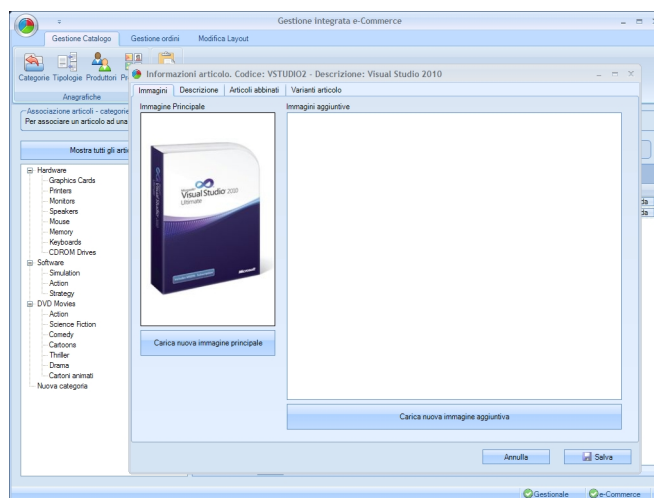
Gestione integrata e-Commerce

Gestione Catalogo | Gestione ordini | Modifica Layout

Categorie Tipologie Produttori Pr

Anagrafiche

Associazione articoli - categorie
Per associare un articolo ad una

Mostra tutti gli arti

Hardware
Graphics Cards
Printers
Monitors
Speakers
Mouse
Memory
Keyboards
CDROM Drives
Software
Simulation
Action
Strategy
DVD Movies
Action
Science Fiction
Comedy
Cartoons
Thriller
Drama
Cartoni animati
Nuova categoria

da
da

Informazioni articolo. Codice: VSTUDIO2 - Descrizione: Visual Studio 2010

Immagini | Descrizione | Articoli abbinati | Varianti articolo

Immagine Principale

Visual Studio 2010
Ultimate

Microsoft

Carica nuova immagine principale

Immagini aggiuntive

Carica nuova immagine aggiuntiva

Annulla

Salva

Gestionale

e-Commerce